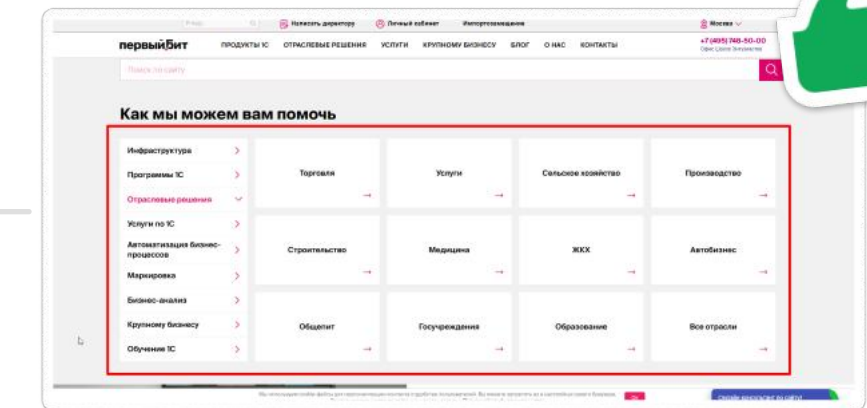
Поиск Написать директору Личный кабинет Импортозамещение Москва

первыйбит ПРОДУКТЫ 1С ОТРАСЛЕВЫЕ РЕШЕНИЯ УСЛУГИ КРУПНОМУ БИЗНЕСУ БЛОГ О НАС КОНТАКТЫ +7 (495) 748-50-00

Поиск по сайту

Как мы можем вам помочь

Инфраструктура
Программы 1С
Отраслевые решения
Услуги по 1С
Автоматизация бизнес-процессов
Маркировка
Бизнес-анализ
Крупному бизнесу
Обучение 1С

| Торговля | Услуги | Сельское хозяйство | Производство |
|---|---|---|---|
| Строительство | Медицина | ЖКХ | Автобизнес |
| Общепит | Госучреждения | Образование | Все отрасли |

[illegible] Ok